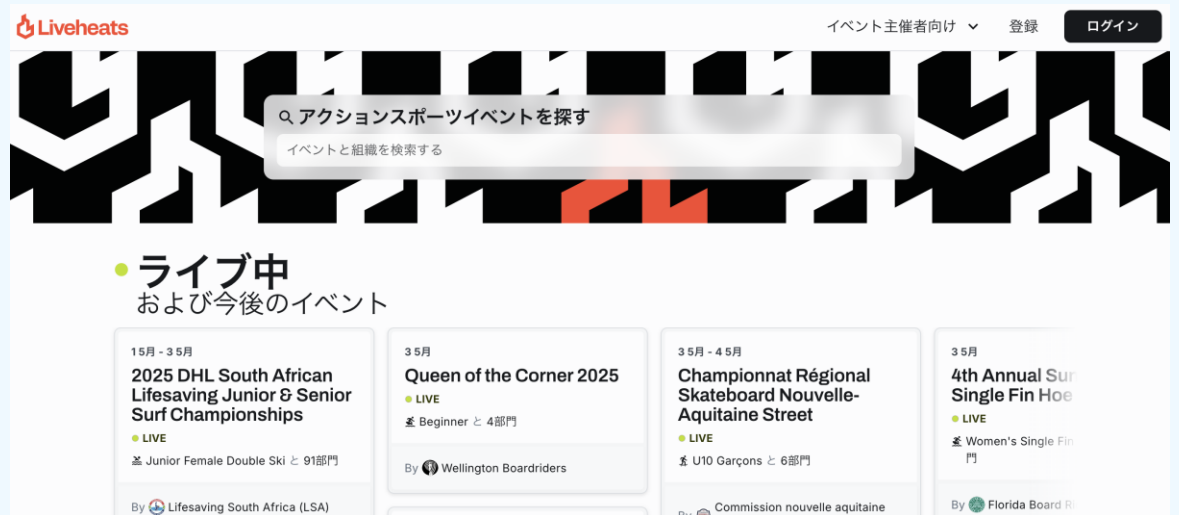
Liveheats

イベント主催者向け

登録

ログイン

アクションスポーツイベントを探す

イベントと組織を検索する

ライブ中
および今後のイベント

1 5月 - 3 5月
2025 DHL South African Lifesaving Junior & Senior Surf Championships
LIVE
Junior Female Double Ski と 91部門
By Lifesaving South Africa (LSA)

3 5月
Queen of the Corner 2025
LIVE
Beginner と 4部門
By Wellington Boardriders

3 5月 - 4 5月
Championnat Régional Skateboard Nouvelle-Aquitaine Street
LIVE
U10 Garçons と 6部門
By Commission nouvelle aquitaine

3 5月
4th Annual Su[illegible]
Single Fin Hoe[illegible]
LIVE
Women's Single Fin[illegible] 門
By Florida Board R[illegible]